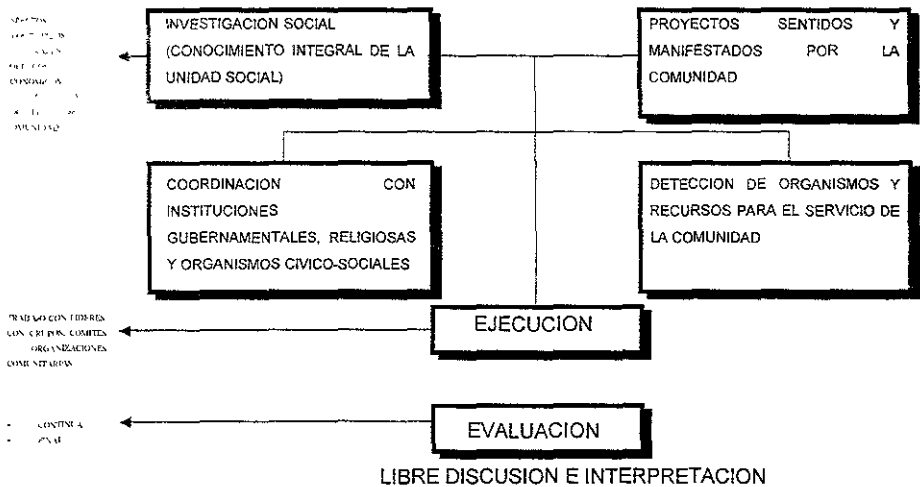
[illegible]

INVESTIGACION SOCIAL (CONOCIMIENTO INTEGRAL DE LA UNIDAD SOCIAL)

PROYECTOS SENTIDOS Y MANIFESTADOS POR LA COMUNIDAD

COORDINACION CON INSTITUCIONES GUBERNAMENTALES, RELIGIOSAS Y ORGANISMOS CIVICO-SOCIALES

DETECCION DE ORGANISMOS Y RECURSOS PARA EL SERVICIO DE LA COMUNIDAD

TRABAJO CON LIDERES CON GRUPOS, COMITES ORGANIZACIONES COMUNITARIAS

EJECUCION

- CONTINUA
- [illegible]

EVALUACION

LIBRE DISCUSION E INTERPRETACION